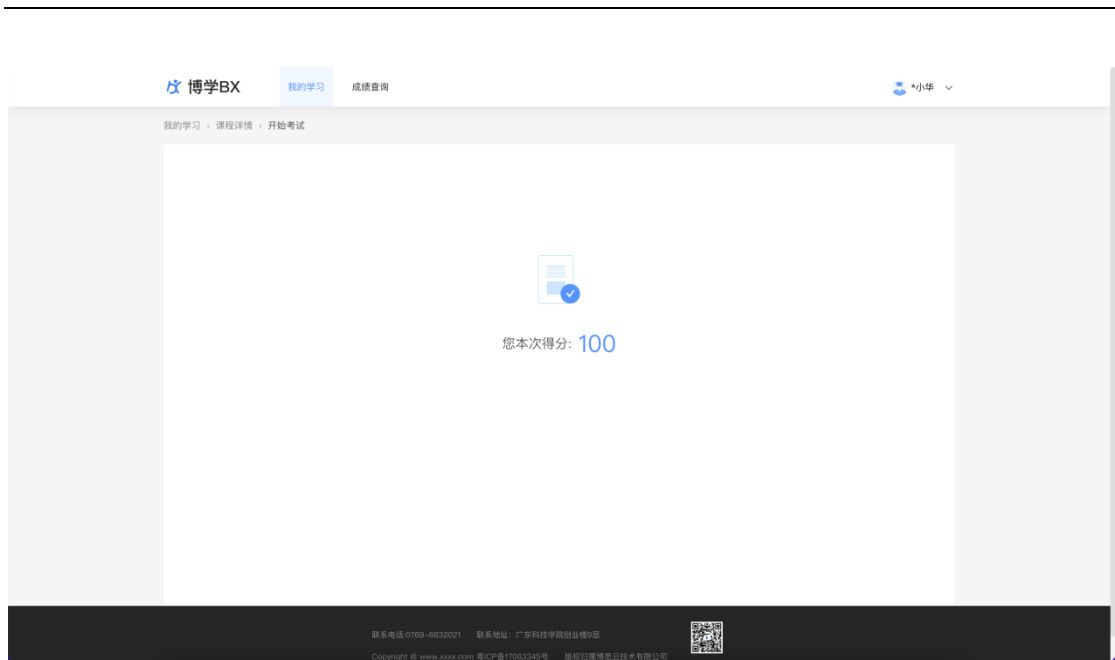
博学BX 我的学习 成绩查询 *小华

我的学习 > 课程详情 > 开始考试

您本次得分: 100

联系电话:0769-6832021 联系地址: 广东科技学院创业楼9层

Copyright © www.xxxx.com 粤ICP备17063345号 版权归属博思云技术有限公司